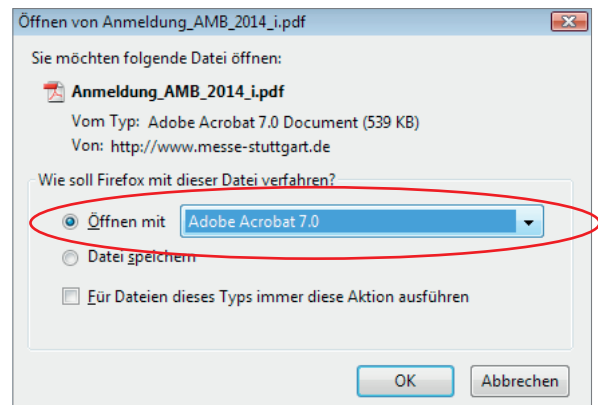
Öffnen von Anmeldung_AMB_2014_i.pdf

Sie möchten folgende Datei öffnen:

Anmeldung_AMB_2014_i.pdf

Vom Typ: Adobe Acrobat 7.0 Document (539 KB)

Von: http://www.messe-stuttgart.de

Wie soll Firefox mit dieser Datei verfahren?

Öffnen mit Adobe Acrobat 7.0

Datei speichern

Für Dateien dieses Typs immer diese Aktion ausführen

OK

Abbrechen